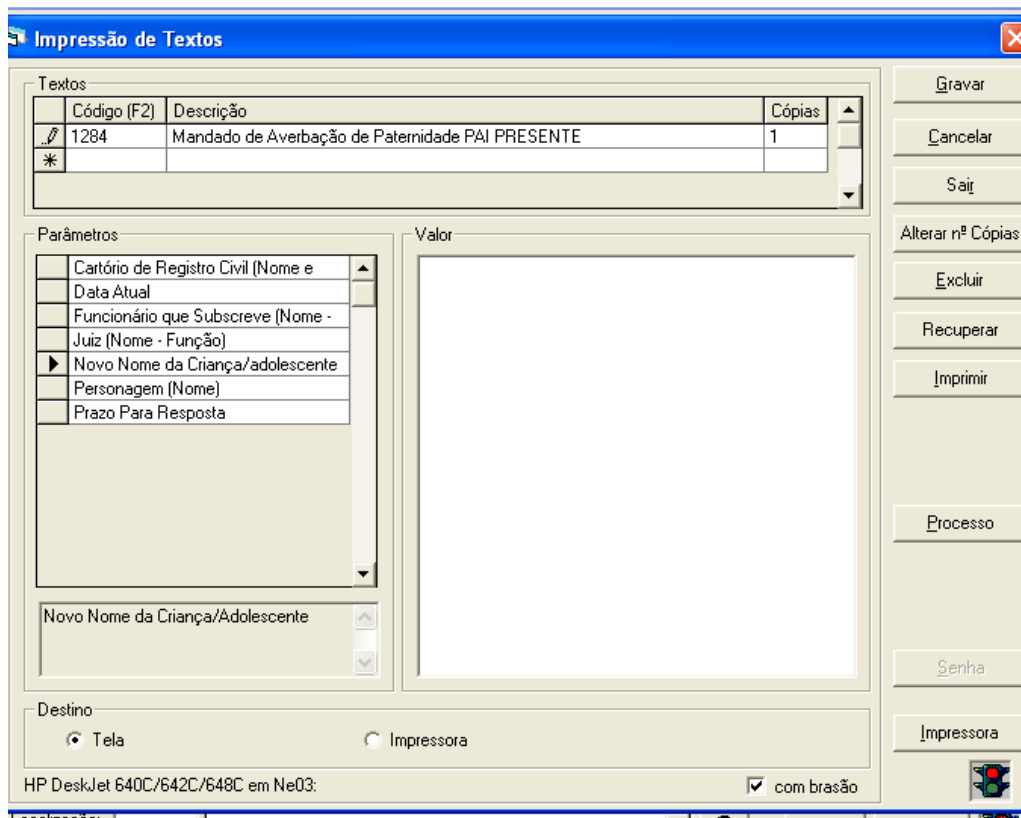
Impressão de Textos

Textos

| | Código (F2) | Descrição | Cópias |
|---|---|---|---|
| | 1284 | Mandado de Averbação de Paternidade PAI PRESENTE | 1 |
| * | | | |

Parâmetros

Cartório de Registro Civil (Nome e
Data Atual
Funcionário que Subscreve (Nome -
Juiz (Nome - Função)
Novo Nome da Criança/adolescente
Personagem (Nome)
Prazo Para Resposta

Novo Nome da Criança/Adolescente

Valor

Destino
Tela
Impressora

HP DeskJet 640C/642C/648C em Ne03:

com brasão

Gravar
Cancelar
Sair
Alterar nº Cópias
Excluir
Recuperar
Imprimir
Processo
Senha
Impressora